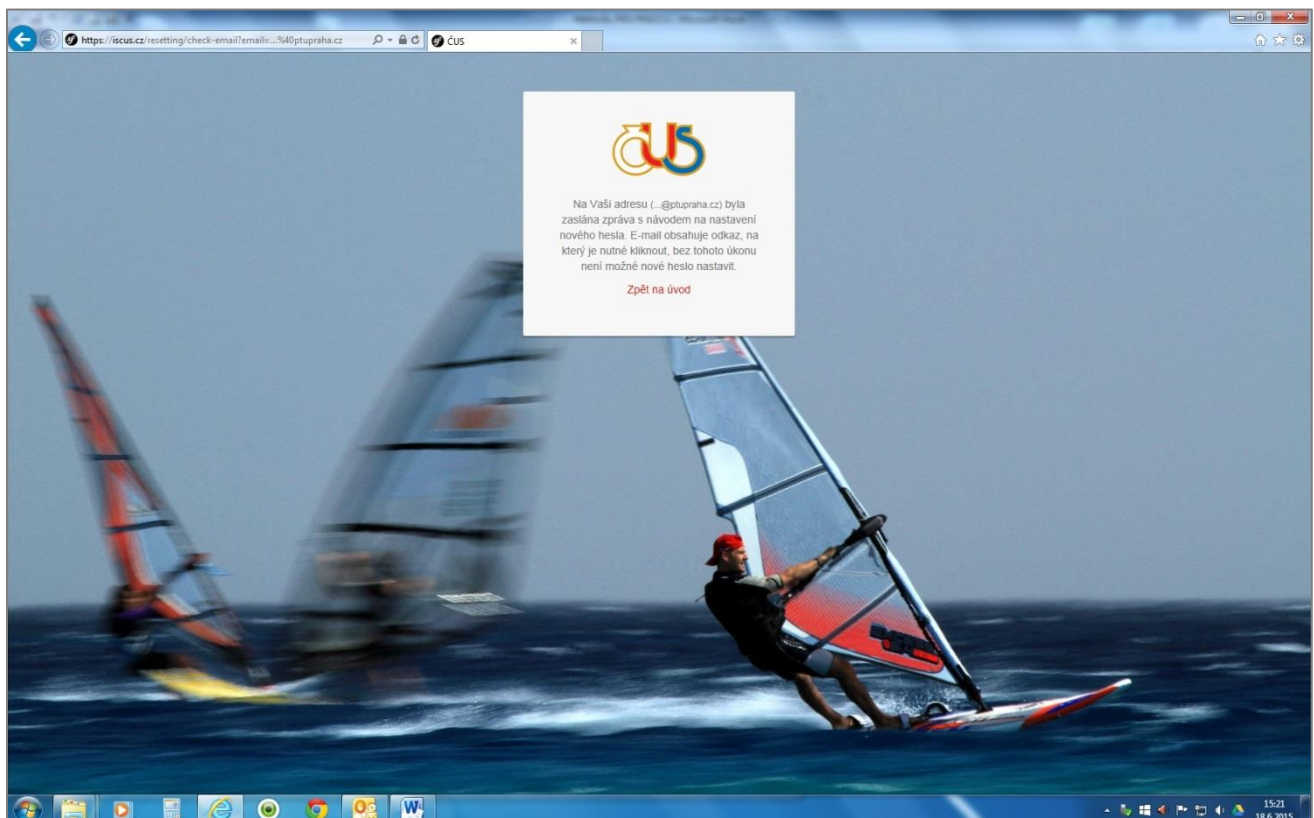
https://iscus.cz/resetting/check-email?email=...%40ptupraha.cz

ČUS

ČUS

Na Vaši adresu (...@ptupraha.cz) byla zaslána zpráva s návodem na nastavení nového hesla. E-mail obsahuje odkaz, na který je nutné kliknout, bez tohoto úkonu není možné nové heslo nastavit.

Zpět na úvod

15:21
18.6.2015